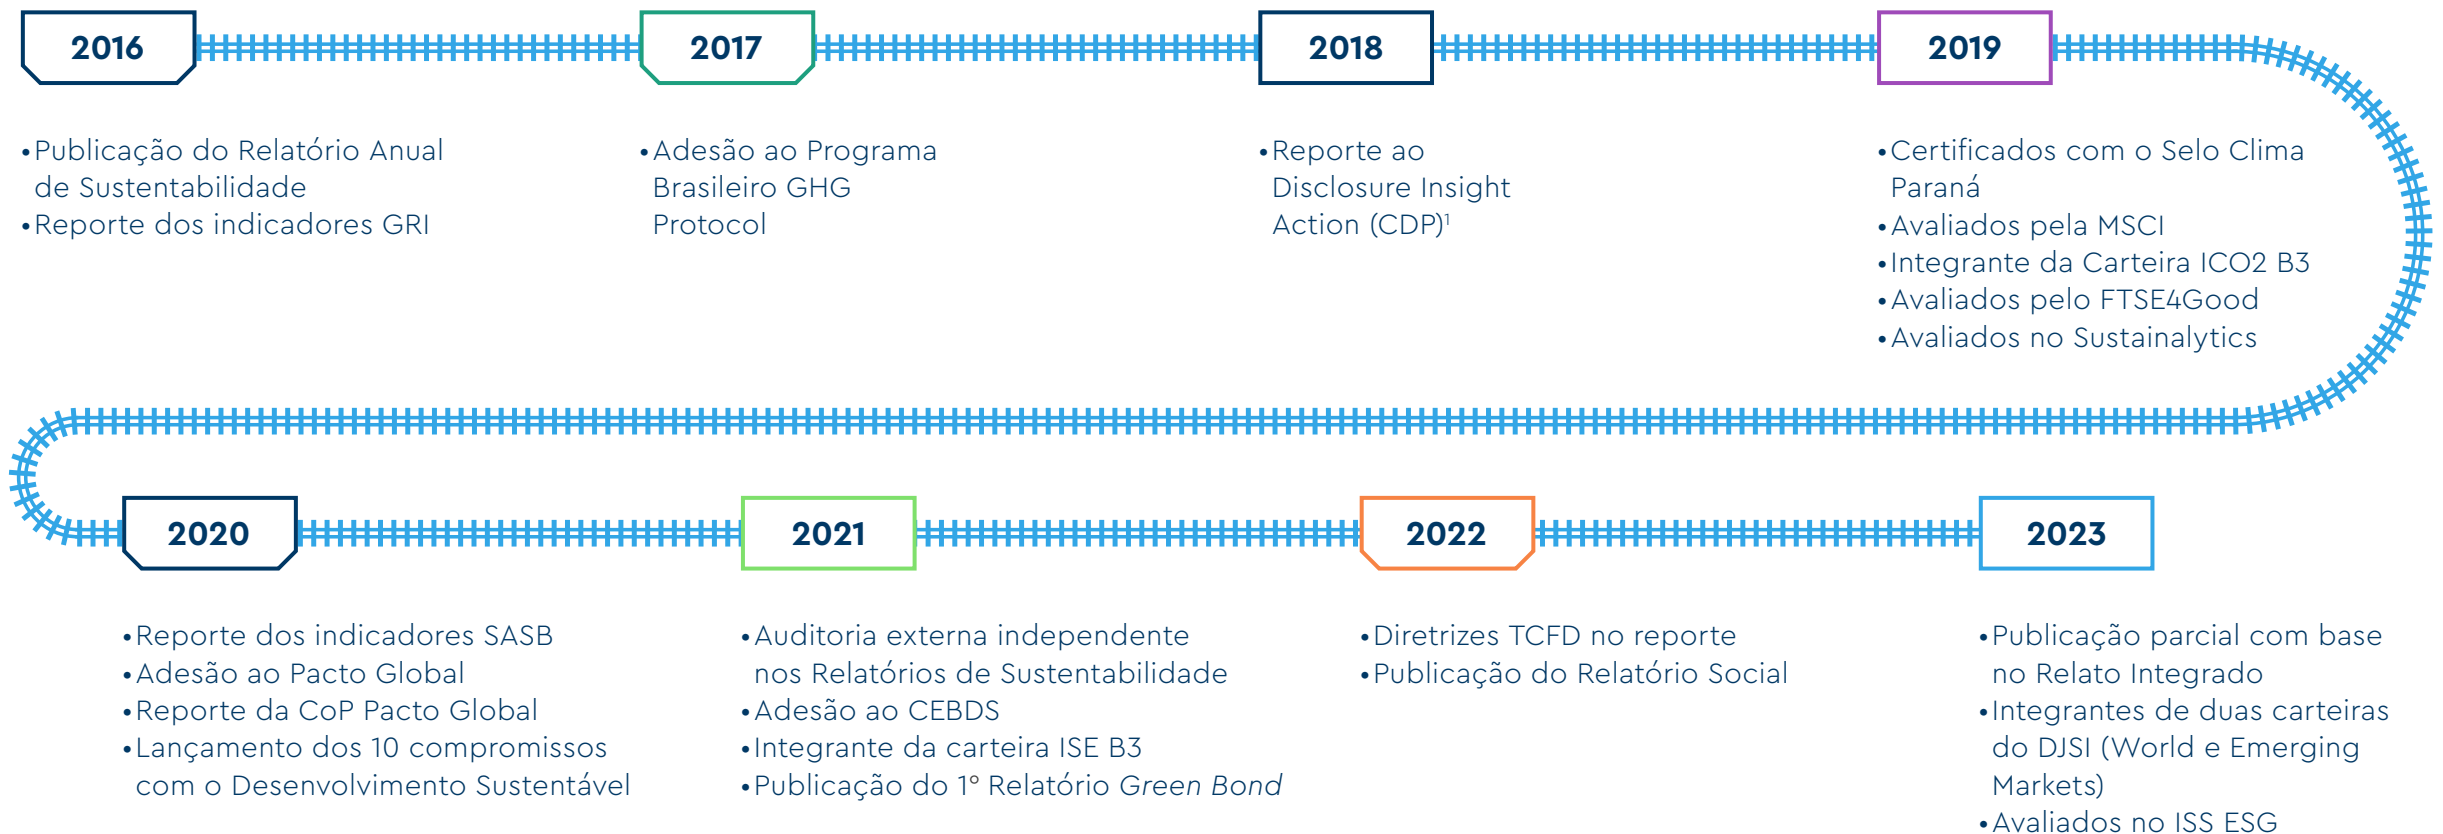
2016

• Publicação do Relatório Anual de Sustentabilidade
• Reporte dos indicadores GRI

2017

• Adesão ao Programa Brasileiro GHG Protocol

2018

• Reporte ao Disclosure Insight Action (CDP)$^1$

2019

• Certificados com o Selo Clima Paraná
• Avaliados pela MSCI
• Integrante da Carteira ICO2 B3
• Avaliados pelo FTSE4Good
• Avaliados no Sustainalytics

2020

• Reporte dos indicadores SASB
• Adesão ao Pacto Global
• Reporte da CoP Pacto Global
• Lançamento dos 10 compromissos com o Desenvolvimento Sustentável

2021

• Auditoria externa independente nos Relatórios de Sustentabilidade
• Adesão ao CEBDS
• Integrante da carteira ISE B3
• Publicação do 1° Relatório Green Bond

2022

• Diretrizes TCFD no reporte
• Publicação do Relatório Social

2023

• Publicação parcial com base no Relato Integrado
• Integrantes de duas carteiras do DJSI (World e Emerging Markets)
• Avaliados no ISS ESG